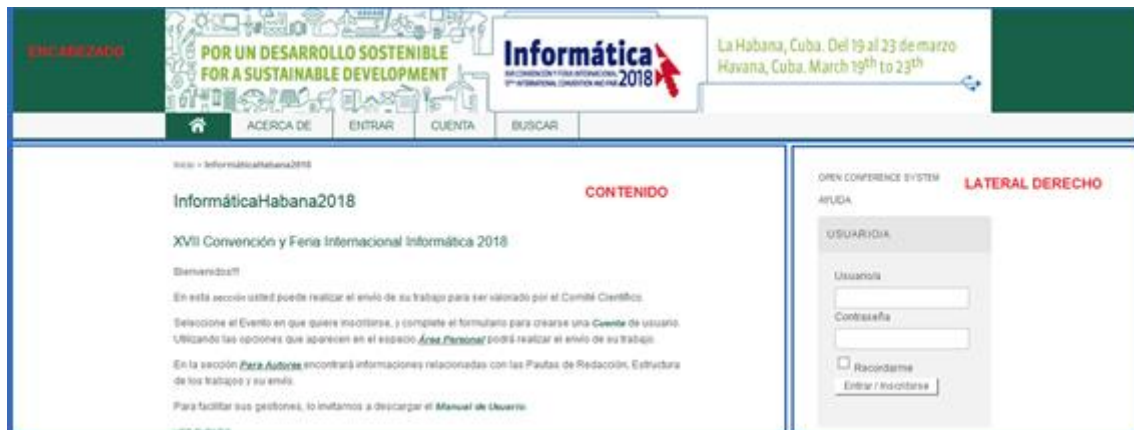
ENCABEZADO

POR UN DESARROLLO SOSTENIBLE
FOR A SUSTAINABLE DEVELOPMENT

Informática 2018

La Habana, Cuba. Del 19 al 23 de marzo
Havana, Cuba. March 19th to 23th

ACERCA DE ENTRAR CUENTA BUSCAR

Inicio > InformáticaHabana2018

CONTENIDO

InformáticaHabana2018

XVII Convención y Feria Internacional Informática 2018

Bienvenidos!!!

En esta sección usted puede realizar el envío de su trabajo para ser valorado por el Comité Científico.

Seleccione el Evento en que quiere inscribirse, y complete el formulario para crearse una Cuenta de usuario. Utilizando las opciones que aparecen en el espacio Área Personal podrá realizar el envío de su trabajo.

En la sección Para Autores encontrará informaciones relacionadas con las Pautas de Redacción, Estructura de los trabajos y su envío.

Para facilitar sus gestiones, lo invitamos a descargar el Manual de Usuario.

OPEN CONFERENCE SYSTEMS
AYUDA

LATERAL DERECHO

USUARIO/A

Usuario/a

Contraseña

Recordarme

Entrar / Inscribirse